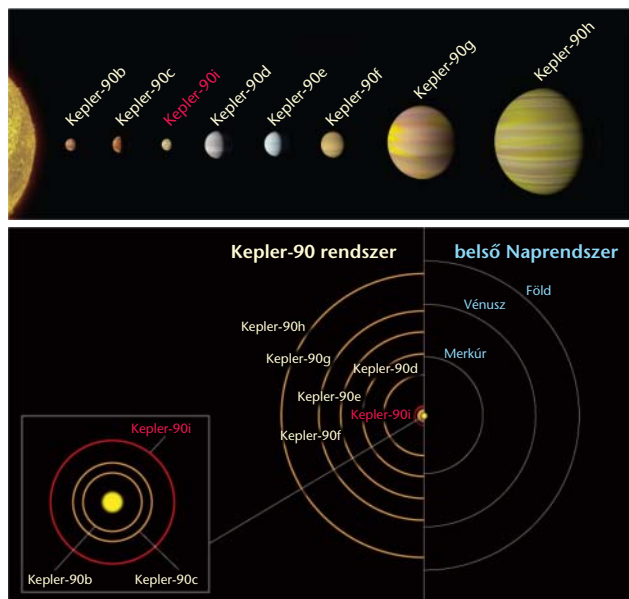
Kepler-90b
Kepler-90c
Kepler-90i
Kepler-90d
Kepler-90e
Kepler-90f
Kepler-90g
Kepler-90h

Kepler-90 rendszer
belső Naprendszer

Föld
Vénusz
Merkúr
Kepler-90h
Kepler-90g
Kepler-90d
Kepler-90e
Kepler-90i
Kepler-90f

Kepler-90i
Kepler-90b
Kepler-90c